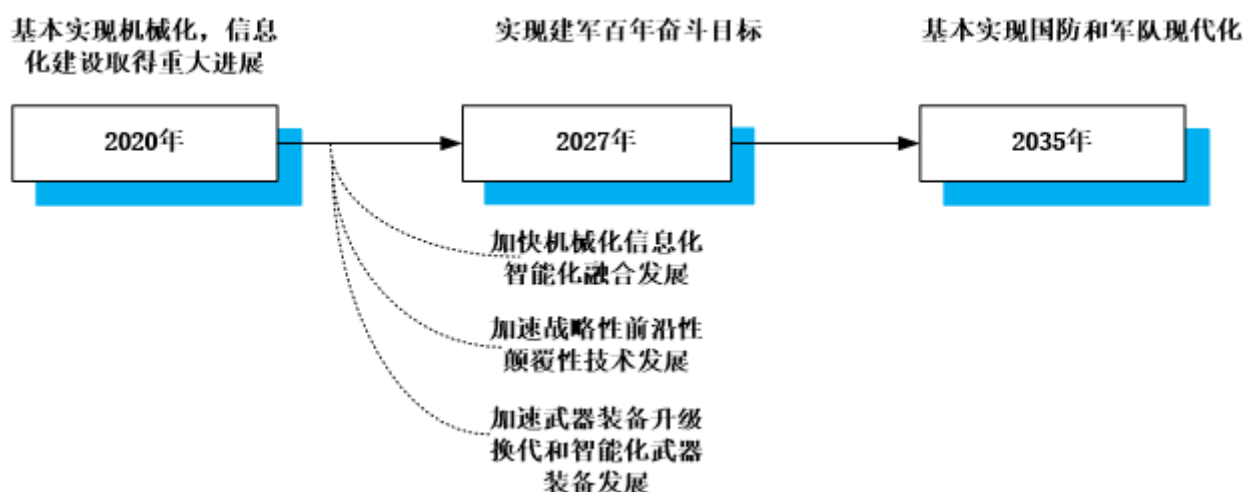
基本实现机械化，信息化建设取得重大进展

实现建军百年奋斗目标

基本实现国防和军队现代化

2020年

2027年

2035年

加快机械化信息化智能化融合发展

加速战略性前沿性颠覆性技术发展

加速武器装备升级换代和智能化武器装备发展